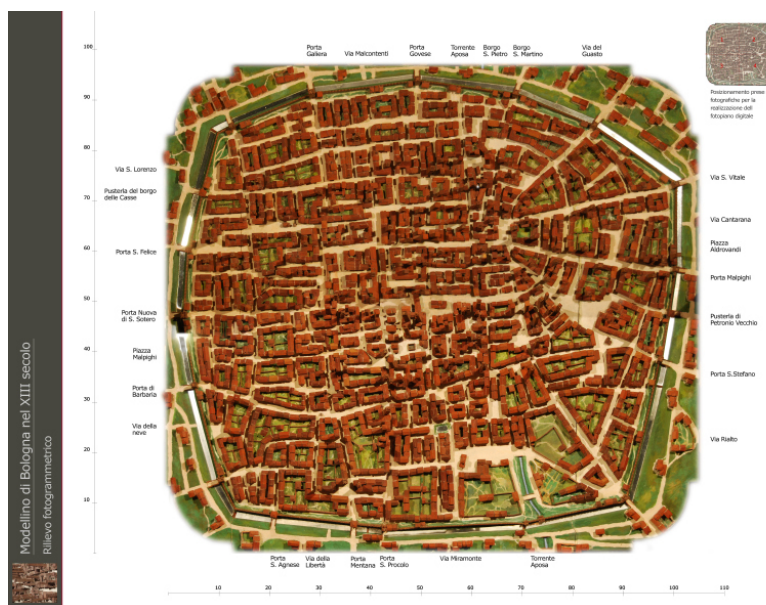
Modellino di Bologna nel XIII secolo
Rilievo fotogrammetrico

Porta Galiera
Via Malcontenti
Porta Govese
Torrente Aposa
Borgo S. Pietro
Borgo S. Martino
Via del Guasto

Posizionamento prese fotografiche per la realizzazione del fotopiano digitale

100
90
80
70
60
50
40
30
20
10

Via S. Lorenzo
Pusterla del borgo delle Casse
Porta S. Felice
Porta Nuova di S. Sotero
Piazza Malpighi
Porta di Barbaria
Via della neve

Via S. Vitale
Via Cantarana
Piazza Aldrovandi
Porta Malpighi
Pusteria di Petronio Vecchio
Porta S.Stefano
Via Rialto

Porta S. Agnese
Via della Libertà
Porta Mentana
Porta S. Procolo
Via Miramonte
Torrente Aposa

10
20
30
40
50
60
70
80
90
100
110